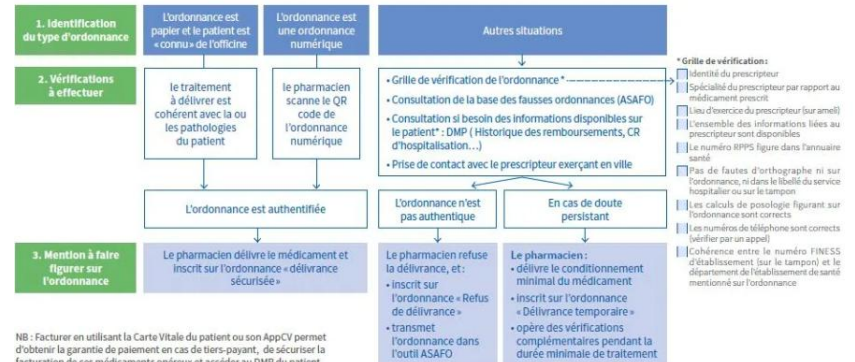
1. Identification du type d'ordonnance

L'ordonnance est papier et le patient est « connu » de l'officine

L'ordonnance est une ordonnance numérique

Autres situations

2. Vérifications à effectuer

le traitement à délivrer est cohérent avec la ou les pathologies du patient

le pharmacien scanne le QR code de l'ordonnance numérique

• Grille de vérification de l'ordonnance *
• Consultation de la base des fausses ordonnances (ASAFO)
• Consultation si besoin des informations disponibles sur le patient* : DMP ( Historique des remboursements, CR d'hospitalisation…)
• Prise de contact avec le prescripteur exerçant en ville

* Grille de vérification :
Identité du prescripteur
Spécialité du prescripteur par rapport au médicament prescrit
Lieu d'exercice du prescripteur (sur ameli)
L'ensemble des informations liées au prescripteur sont disponibles
Le numéro RPPS figure dans l'annuaire santé
Pas de fautes d'orthographe ni sur l'ordonnance, ni dans le libellé du service hospitalier ou sur le tampon
Les calculs de posologie figurant sur l'ordonnance sont corrects
Les numéros de téléphone sont corrects (vérifier par un appel)
Cohérence entre le numéro FINESS d'établissement (sur le tampon) et le département de l'établissement de santé mentionné sur l'ordonnance

L'ordonnance est authentifiée

L'ordonnance n'est pas authentique

En cas de doute persistant

3. Mention à faire figurer sur l'ordonnance

Le pharmacien délivre le médicament et inscrit sur l'ordonnance « délivrance sécurisée »

Le pharmacien refuse la délivrance, et :
• inscrit sur l'ordonnance « Refus de délivrance »
• transmet l'ordonnance dans l'outil ASAFO

Le pharmacien :
• délivre le conditionnement minimal du médicament
• inscrit sur l'ordonnance « Délivrance temporaire »
• opère des vérifications complémentaires pendant la durée minimale de traitement

NB : Facturer en utilisant la Carte Vitale du patient ou son AppCV permet d'obtenir la garantie de paiement en cas de tiers-payant, de sécuriser la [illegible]